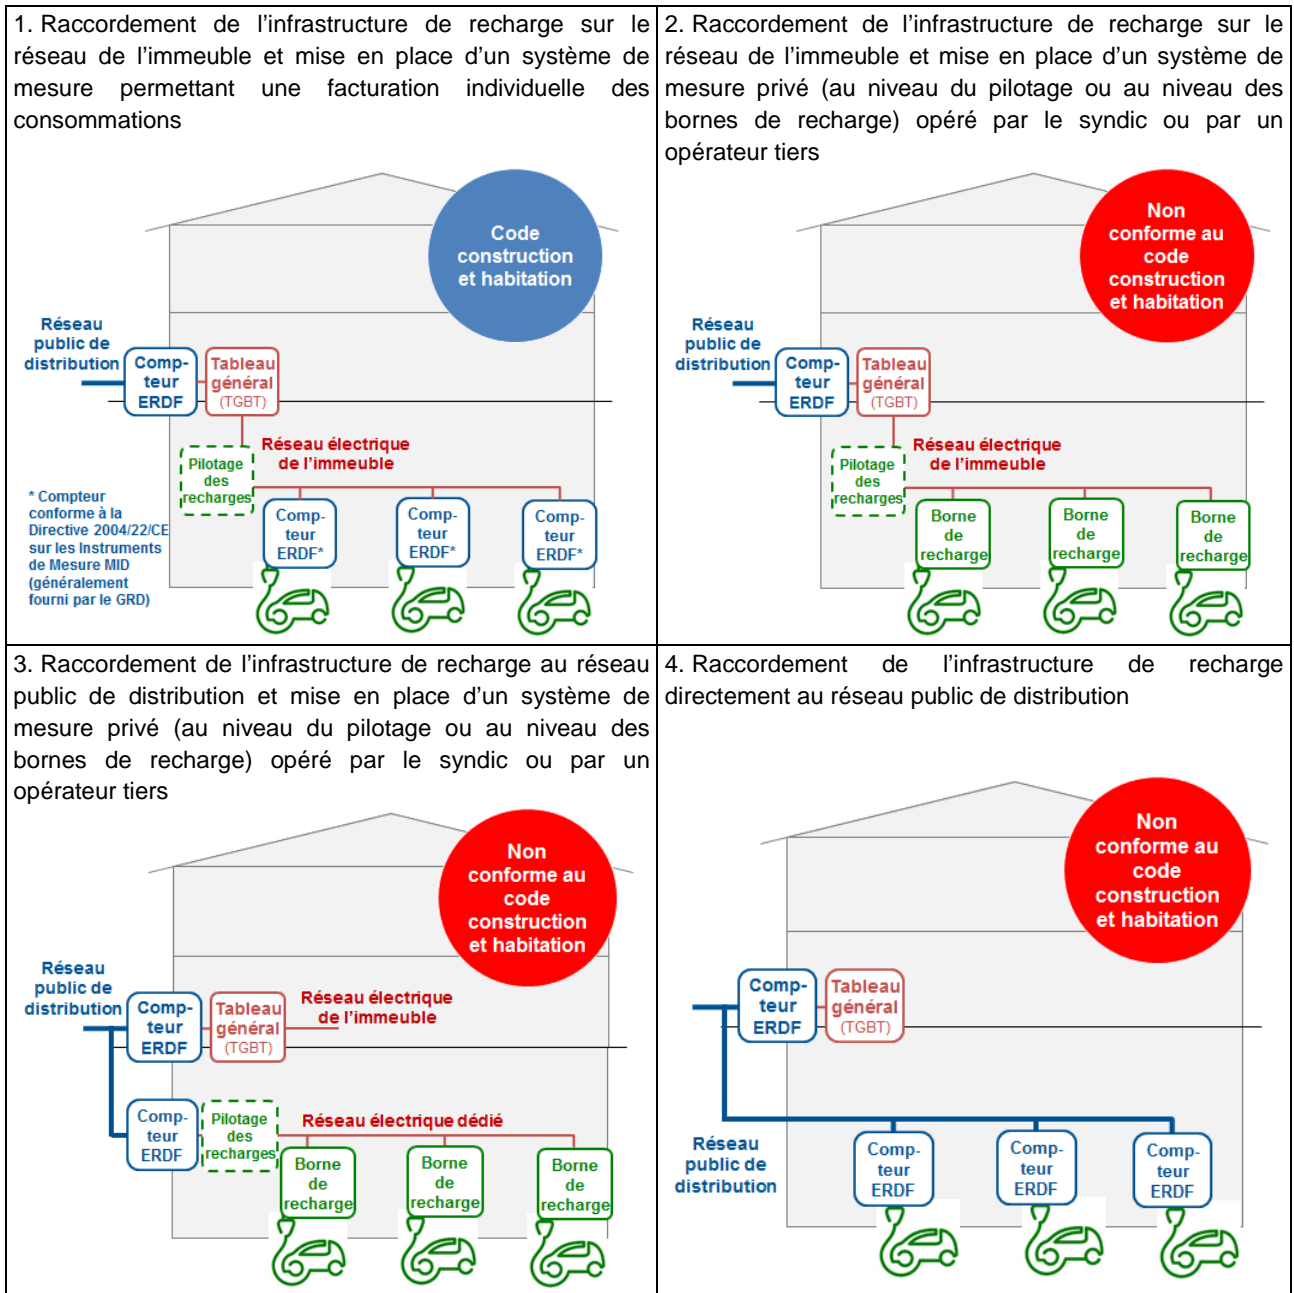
1. Raccordement de l'infrastructure de recharge sur le réseau de l'immeuble et mise en place d'un système de mesure permettant une facturation individuelle des consommations

Code construction et habitation

Réseau public de distribution

Comp-teur ERDF

Tableau général (TGBT)

Réseau électrique de l'immeuble

Pilotage des recharges

Comp-teur ERDF*

Comp-teur ERDF*

Comp-teur ERDF*

* Compteur conforme à la Directive 2004/22/CE sur les Instruments de Mesure MID (généralement fourni par le GRD)

2. Raccordement de l'infrastructure de recharge sur le réseau de l'immeuble et mise en place d'un système de mesure privé (au niveau du pilotage ou au niveau des bornes de recharge) opéré par le syndic ou par un opérateur tiers

Non conforme au code construction et habitation

Réseau public de distribution

Comp-teur ERDF

Tableau général (TGBT)

Réseau électrique de l'immeuble

Pilotage des recharges

Borne de recharge

Borne de recharge

Borne de recharge

3. Raccordement de l'infrastructure de recharge au réseau public de distribution et mise en place d'un système de mesure privé (au niveau du pilotage ou au niveau des bornes de recharge) opéré par le syndic ou par un opérateur tiers

Non conforme au code construction et habitation

Réseau public de distribution

Comp-teur ERDF

Tableau général (TGBT)

Réseau électrique de l'immeuble

Comp-teur ERDF

Pilotage des recharges

Réseau électrique dédié

Borne de recharge

Borne de recharge

Borne de recharge

4. Raccordement de l'infrastructure de recharge directement au réseau public de distribution

Non conforme au code construction et habitation

Comp-teur ERDF

Tableau général (TGBT)

Réseau public de distribution

Comp-teur ERDF

Comp-teur ERDF

Comp-teur ERDF